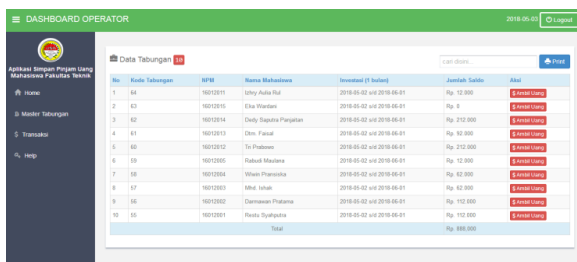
≡ DASHBOARD OPERATOR

2018-05-03 Logout

Aplikasi Simpan Pinjam Uang Mahasiswa Fakultas Teknik

Home

Master Tabungan

Transaksi

Help

Data Tabungan 10

cari disini...

Print

| No | Kode Tabungan | NPM | Nama Mahasiswa | Investasi (1 bulan) | Jumlah Saldo | Aksi |
|---|---|---|---|---|---|---|
| 1 | 64 | 16012011 | Izfny Aulia Rol | 2018-03-02 s/d 2018-06-01 | Rp. 12.000 | $ Ambil Uang |
| 2 | 63 | 16012015 | Elsa Wardani | 2018-03-02 s/d 2018-06-01 | Rp. 0 | $ Ambil Uang |
| 3 | 62 | 16012014 | Deity Saputra Panjaitan | 2018-05-02 s/d 2018-06-01 | Rp. 212.000 | $ Ambil Uang |
| 4 | 61 | 16012013 | Dirn. Faisal | 2018-05-02 s/d 2018-06-01 | Rp. 92.000 | $ Ambil Uang |
| 5 | 60 | 16012012 | Tri Prabowo | 2018-05-02 s/d 2018-06-01 | Rp. 212.000 | $ Ambil Uang |
| 6 | 59 | 16012005 | Rabudi Maulana | 2018-05-02 s/d 2018-06-01 | Rp. 12.000 | $ Ambil Uang |
| 7 | 58 | 16012004 | Wiwin Pransiska | 2018-05-02 s/d 2018-06-01 | Rp. 62.000 | $ Ambil Uang |
| 8 | 57 | 16012003 | Mhd. Ishak | 2018-05-02 s/d 2018-06-01 | Rp. 62.000 | $ Ambil Uang |
| 9 | 56 | 16012002 | Darmawan Pratama | 2018-05-02 s/d 2018-06-01 | Rp. 112.000 | $ Ambil Uang |
| 10 | 55 | 16012001 | Reidu Syahputra | 2018-05-02 s/d 2018-06-01 | Rp. 112.000 | $ Ambil Uang |
| | | | Total | | Rp. 888.000 | |